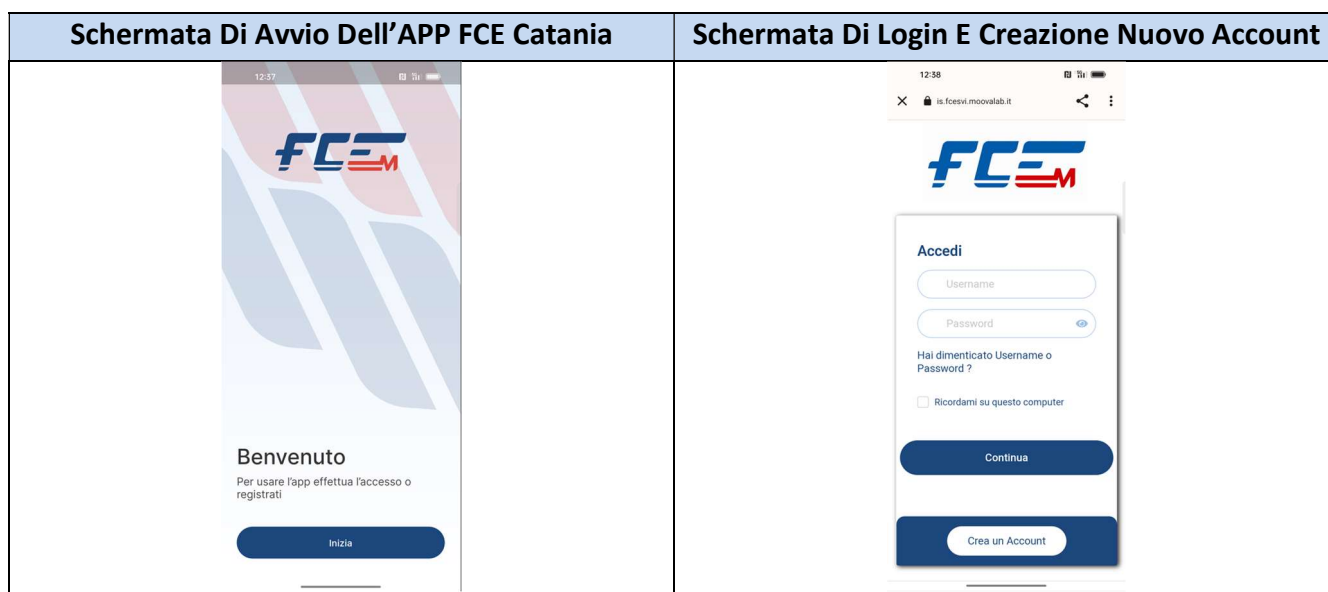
| Schermata Di Avvio Dell’APP FCE Catania | Schermata Di Login E Creazione Nuovo Account |
|---|---|
| 12:37 FCEM Benvenuto Per usare l'app effettua l'accesso o registrati Inizia | 12:38 is.fcesvi.moovalab.it FCEM Accedi Username Password Hai dimenticato Username o Password ? Ricordami su questo computer Continua Crea un Account |